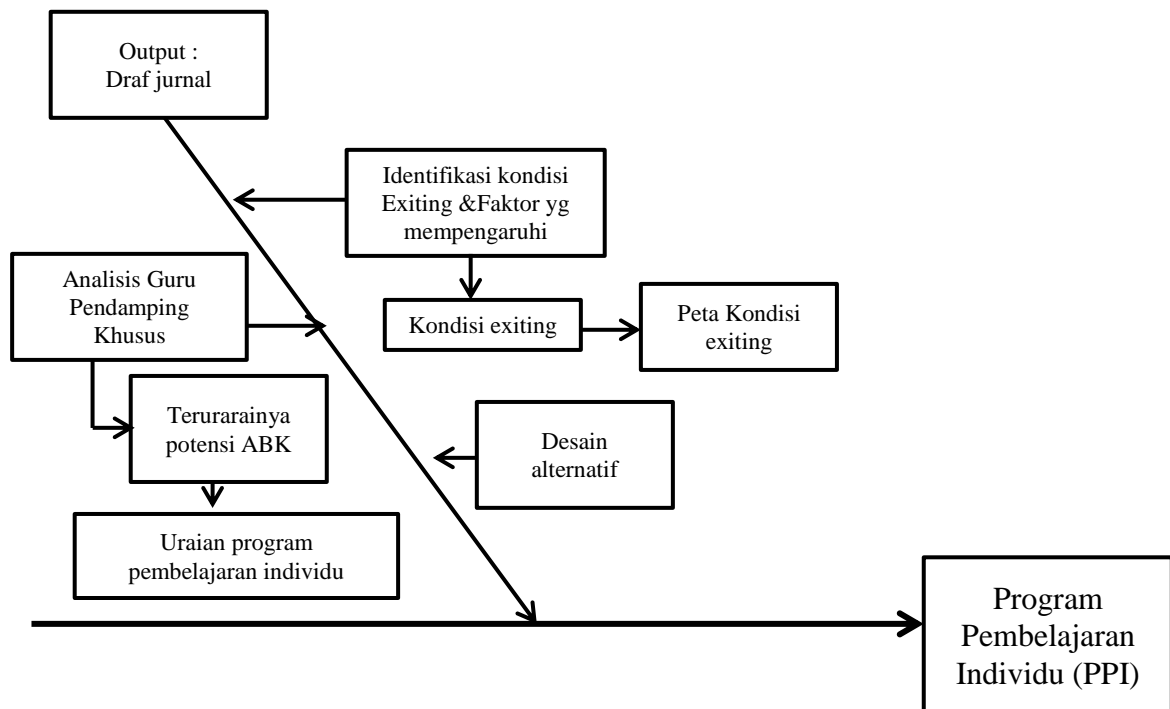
Output :
Draf jurnal

Identifikasi kondisi Exiting &Faktor yg mempengaruhi

Analisis Guru Pendamping Khusus

Kondisi exiting

Peta Kondisi exiting

Terurarainya potensi ABK

Desain alternatif

Uraian program pembelajaran individu

Program Pembelajaran Individu (PPI)